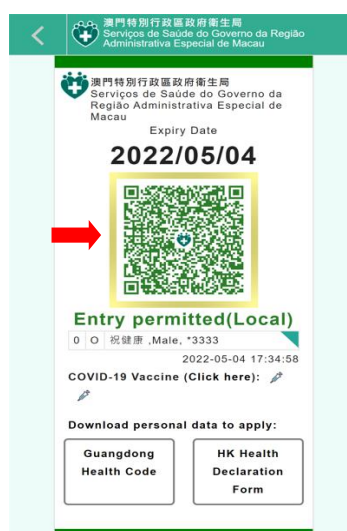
澳門特別行政區政府衛生局
Serviços de Saúde do Governo da Região Administrativa Especial de Macau

澳門特別行政區政府衛生局
Serviços de Saúde do Governo da Região Administrativa Especial de Macau

Expiry Date

2022/05/04

Entry permitted(Local)

0 O 祝健康 ,Male, *3333

2022-05-04 17:34:58

COVID-19 Vaccine (Click here):

Download personal data to apply:

Guangdong Health Code

HK Health Declaration Form